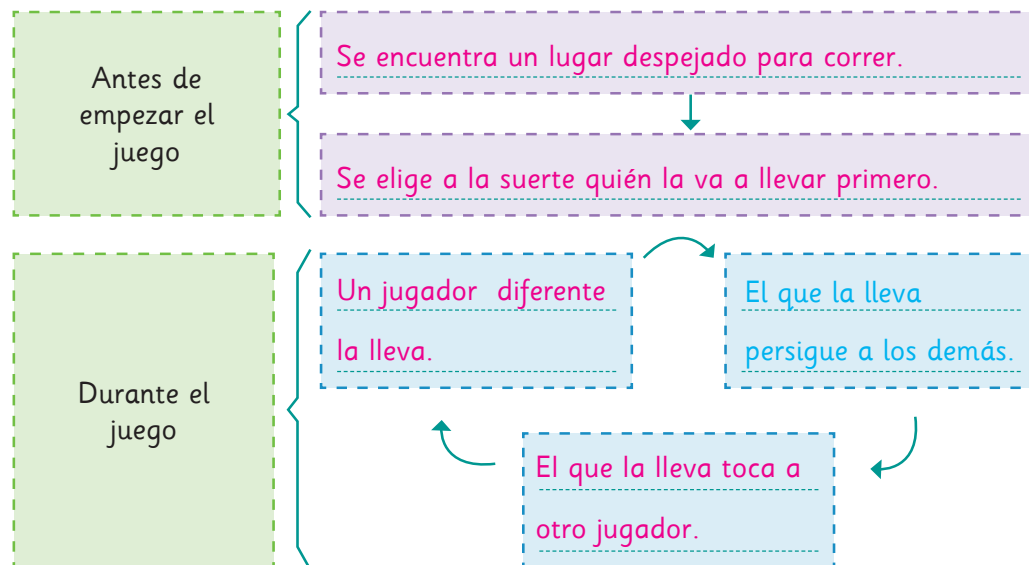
Antes de empezar el juego

Se encuentra un lugar despejado para correr.

Se elige a la suerte quién la va a llevar primero.

Durante el juego

Un jugador diferente la lleva.

El que la lleva persigue a los demás.

El que la lleva toca a otro jugador.